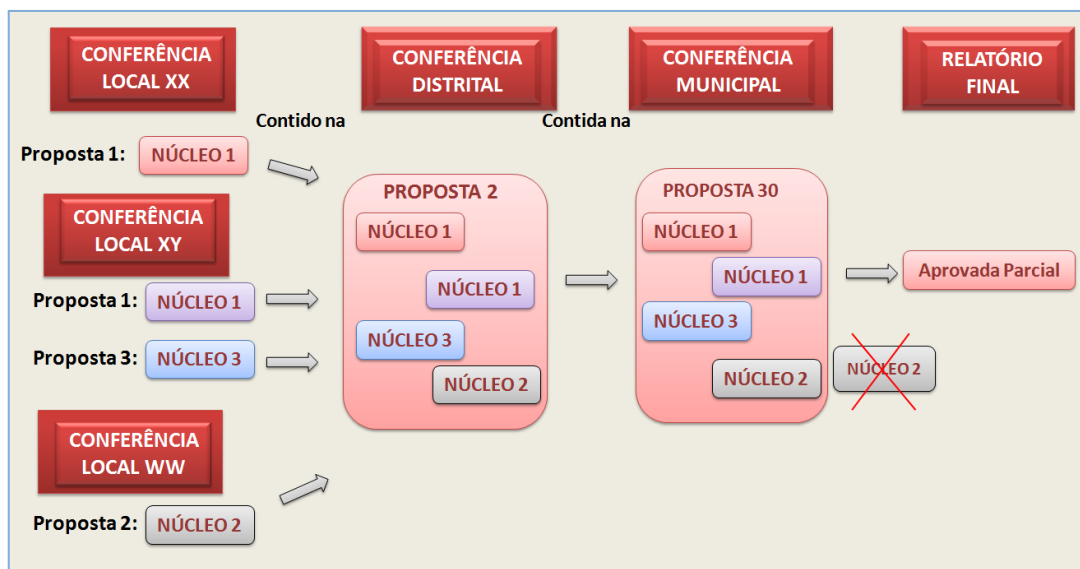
CONFERÊNCIA LOCAL XX

CONFERÊNCIA DISTRITAL

CONFERÊNCIA MUNICIPAL

RELATÓRIO FINAL

Contido na

Contida na

Proposta 1: NÚCLEO 1

CONFERÊNCIA LOCAL XY

Proposta 1: NÚCLEO 1

Proposta 3: NÚCLEO 3

CONFERÊNCIA LOCAL WW

Proposta 2: NÚCLEO 2

PROPOSTA 2

NÚCLEO 1

NÚCLEO 1

NÚCLEO 3

NÚCLEO 2

PROPOSTA 30

NÚCLEO 1

NÚCLEO 1

NÚCLEO 3

NÚCLEO 2

Aprovada Parcial

NÚCLEO 2